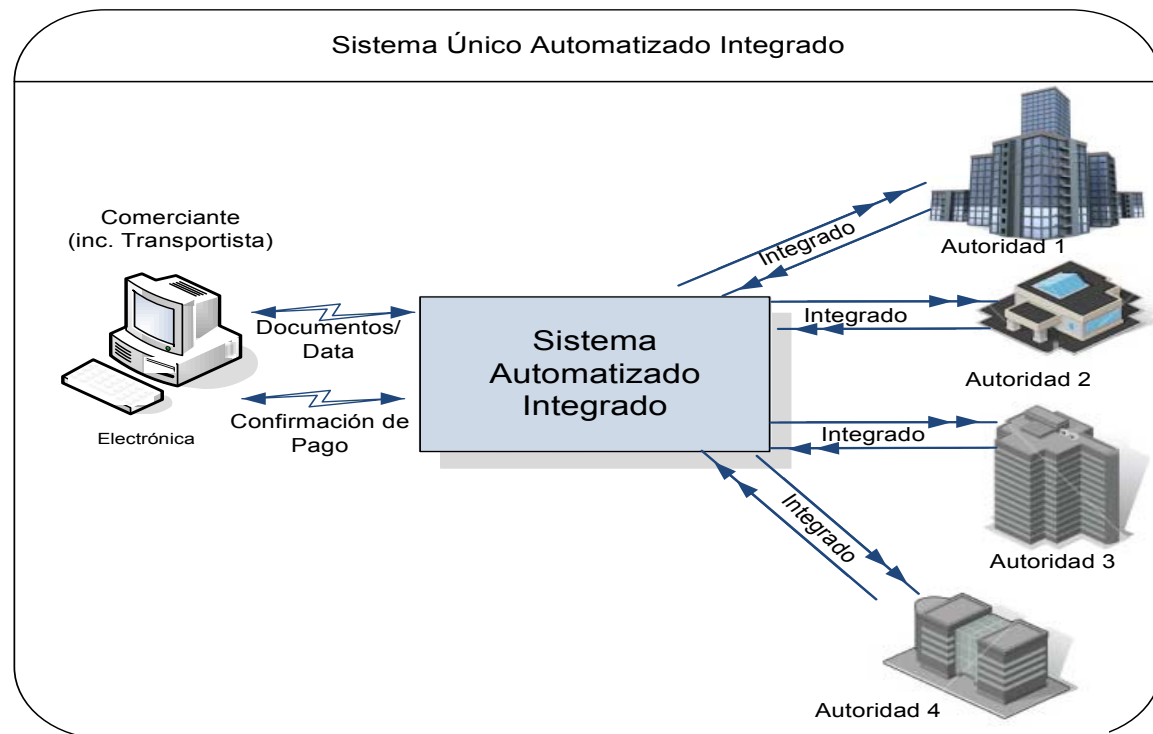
Sistema Único Automatizado Integrado

Comerciante
(inc. Transportista)

Electrónica

Documentos/
Data

Confirmación de
Pago

Sistema
Automatizado
Integrado

Integrado

Autoridad 1

Integrado

Autoridad 2

Integrado

Autoridad 3

Integrado

Autoridad 4